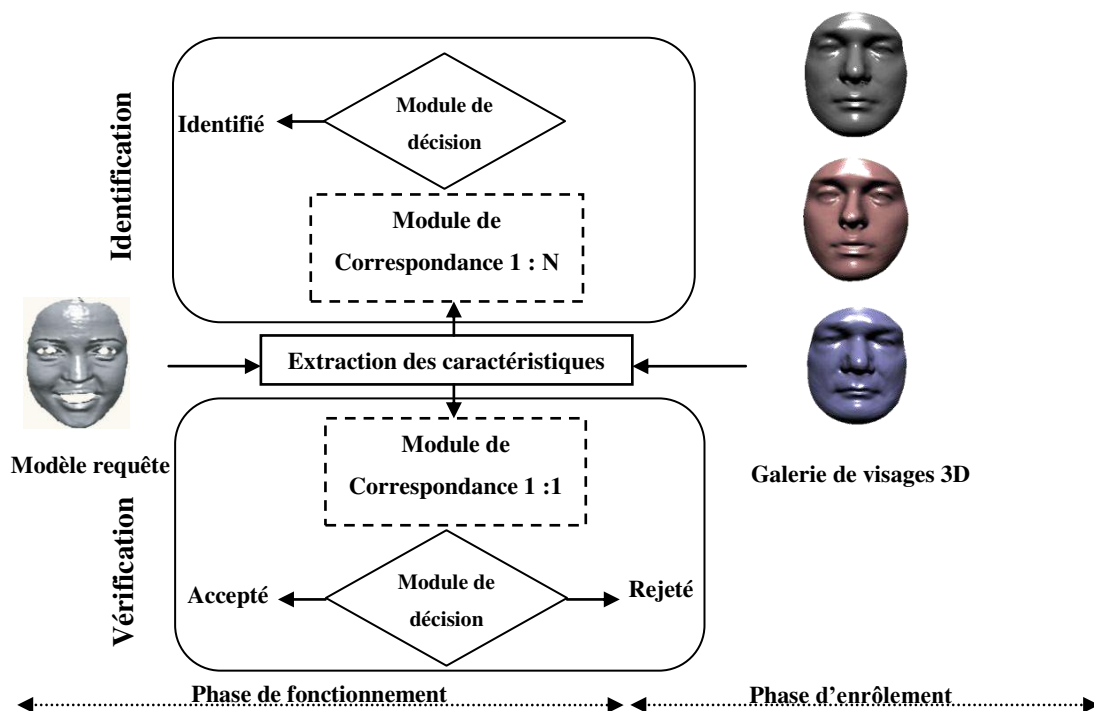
Identification

Identifié

Module de décision

Module de Correspondance 1 : N

Extraction des caractéristiques

Modèle requête

Galerie de visages 3D

Module de Correspondance 1 :1

Vérification

Accepté

Module de décision

Rejeté

Phase de fonctionnement

Phase d'enrôlement